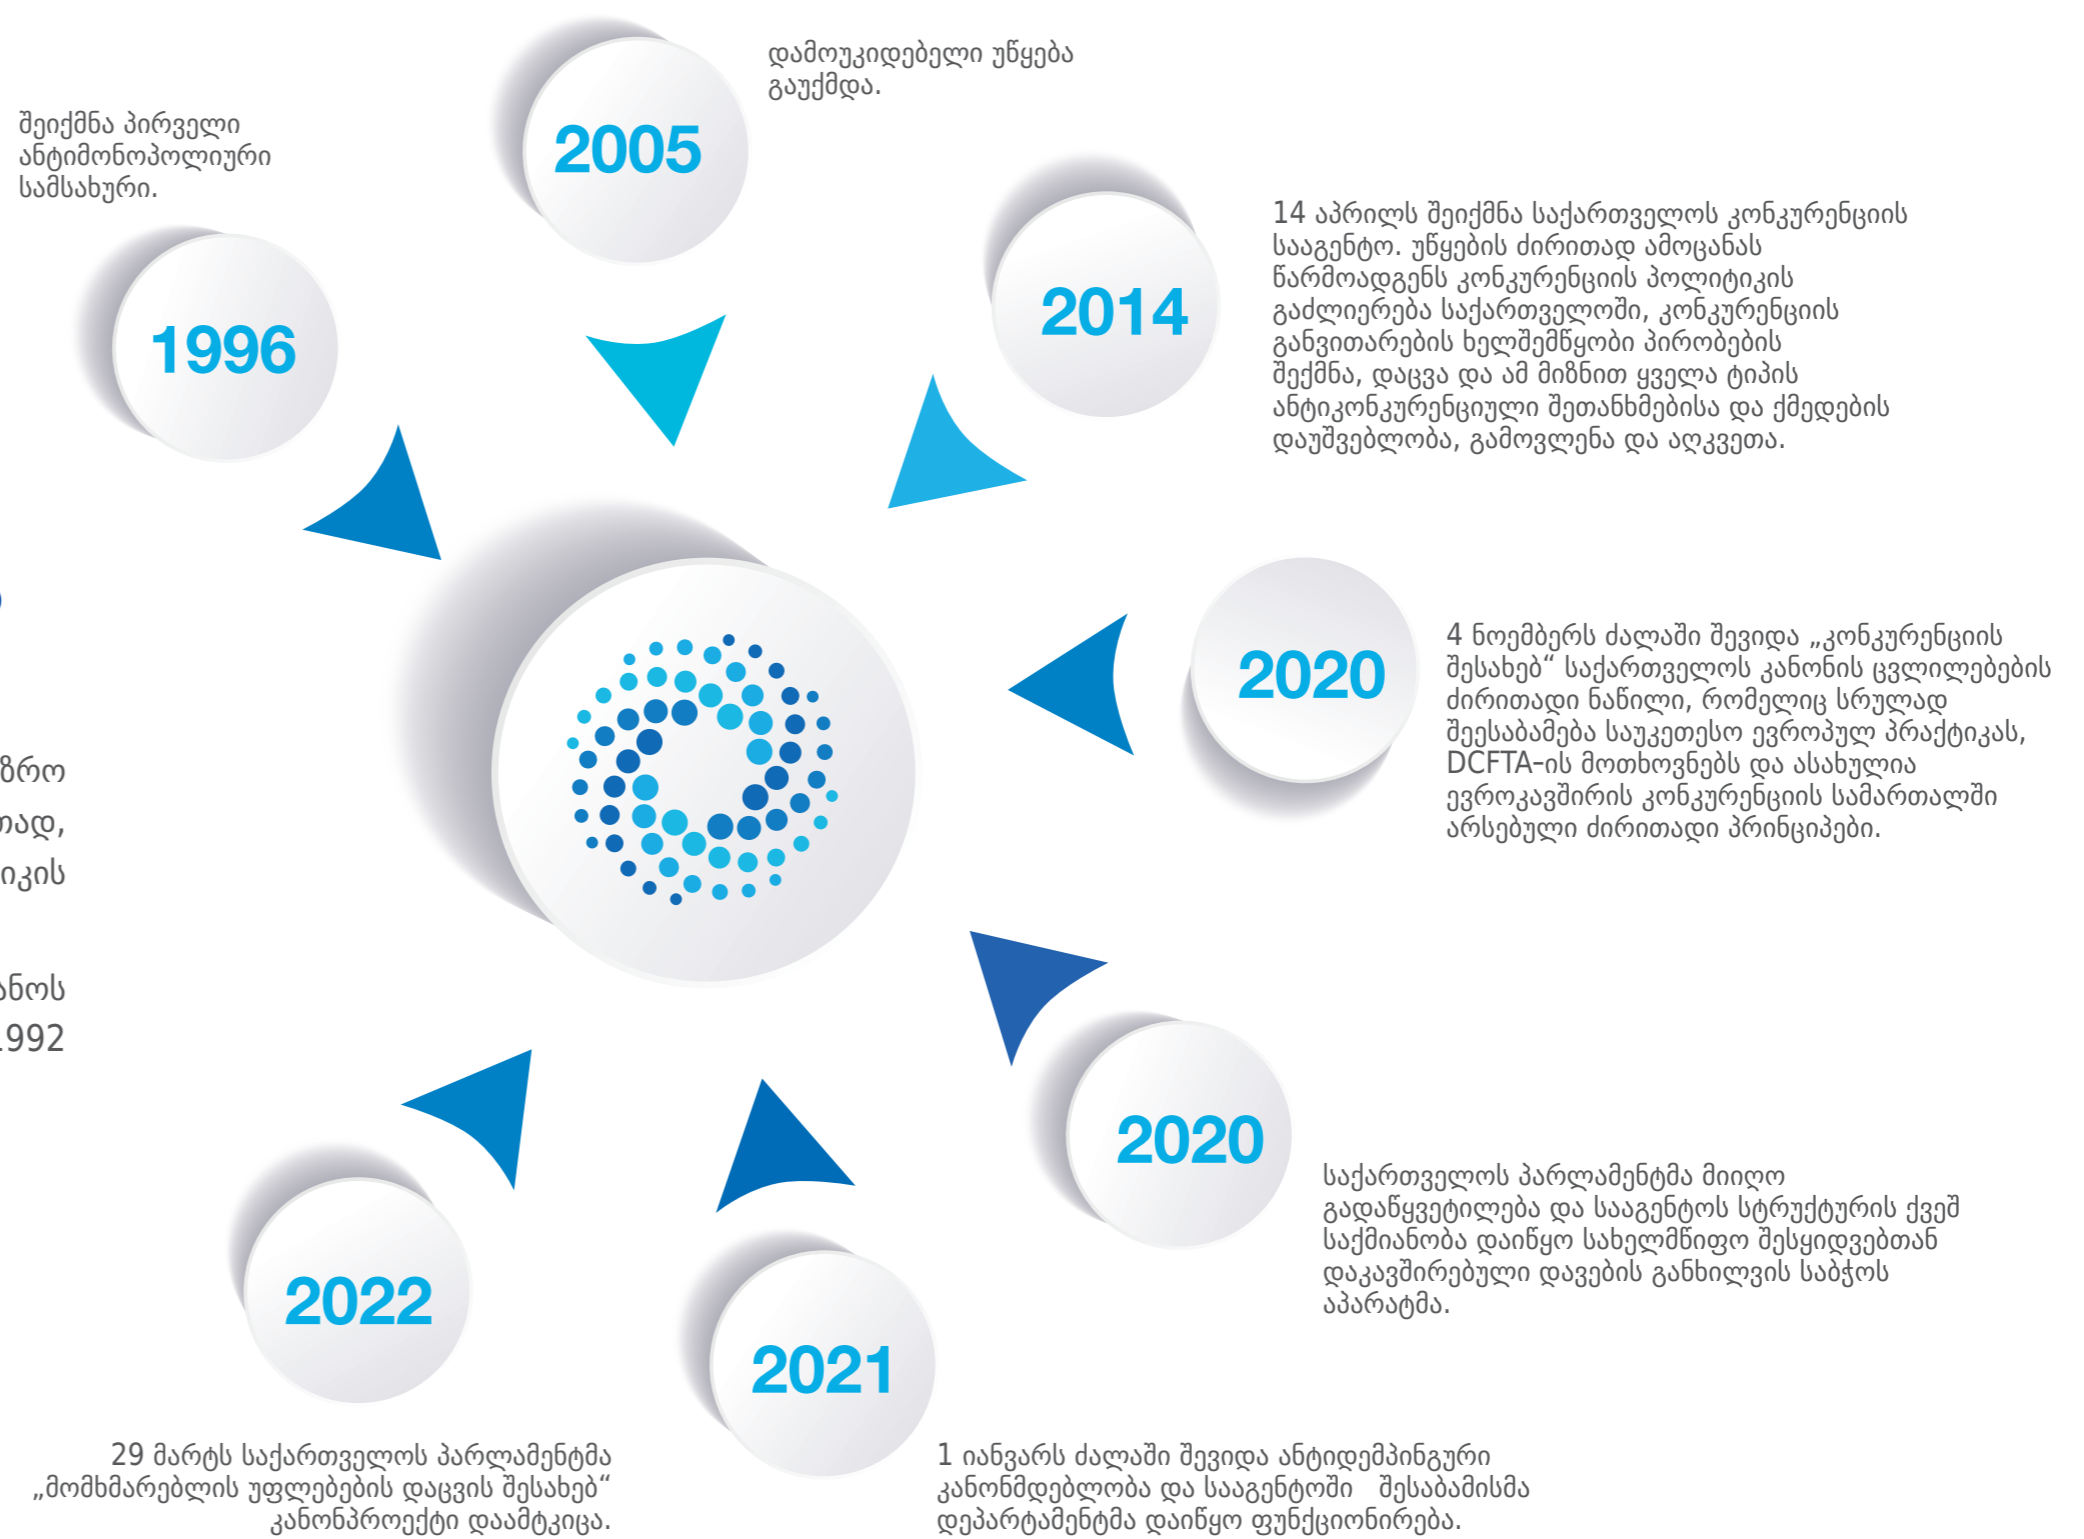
შეიქმნა პირველი ანტიმონოპოლიური სამსახური.

1996

2005

დამოუკიდებელი უწყება გაუქმდა.

2014

14 აპრილს შეიქმნა საქართველოს კონკურენციის სააგენტო. უწყების ძირითად ამოცანას წარმოადგენს კონკურენციის პოლიტიკის გაძლიერება საქართველოში, კონკურენციის განვითარების ხელშემწყობი პირობების შექმნა, დაცვა და ამ მიზნით ყველა ტიპის ანტიკონკურენციული შეთანხმებისა და ქმედების დაუშვებლობა, გამოვლენა და აღკვეთა.

2020

4 ნოემბერს ძალაში შევიდა „კონკურენციის შესახებ“ საქართველოს კანონის ცვლილებების ძირითადი ნაწილი, რომელიც სრულად შეესაბამება საუკეთესო ევროპულ პრაქტიკას, DCFTA-ის მოთხოვნებს და ასახულია ევროკავშირის კონკურენციის სამართალში არსებული ძირითადი პრინციპები.

ზრო
თად,
იკის

ანოს
992

2020

საქართველოს პარლამენტმა მიიღო გადაწყვეტილება და სააგენტოს სტრუქტურის ქვეშ საქმიანობა დაიწყო სახელმწიფო შესყიდვებთან დაკავშირებული დავების განხილვის საბჭოს აპარატმა.

2022

2021

29 მარტს საქართველოს პარლამენტმა „მომხმარებლის უფლებების დაცვის შესახებ“ კანონპროექტი დაამტკიცა.

1 იანვარს ძალაში შევიდა ანტიდემპინგური კანონმდებლობა და სააგენტოში შესაბამისმა დეპარტამენტმა დაიწყო ფუნქციონირება.